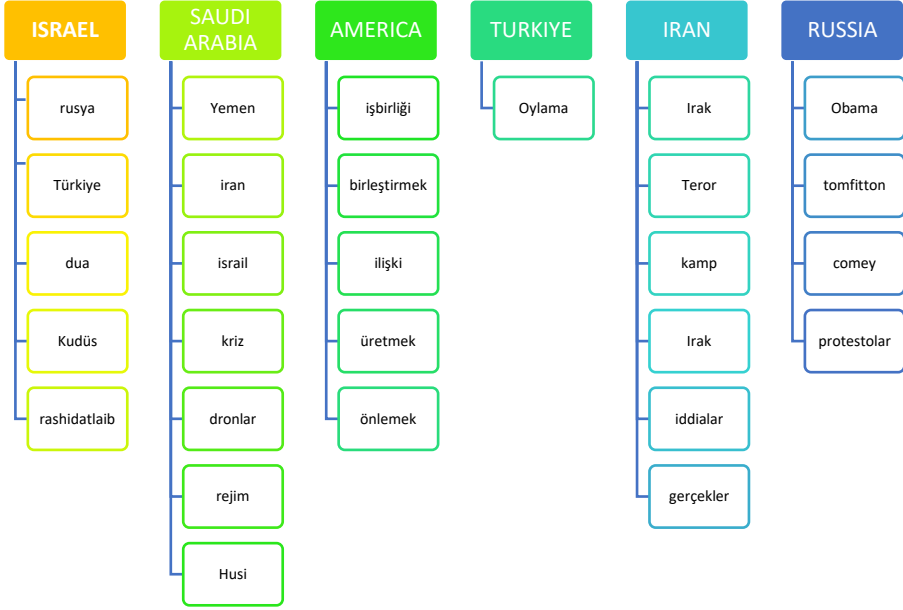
ISRAEL
rusya
Türkiye
dua
Kudüs
rashidatlaib

SAUDI ARABIA
Yemen
iran
israil
kriz
dronlar
rejim
Husi

AMERICA
işbirliği
birleştirmek
ilişki
üretmek
önlemek

TURKIYE
Oylama

IRAN
Irak
Teror
kamp
Irak
iddialar
gerçekler

RUSSIA
Obama
tomfitton
comey
protestolar